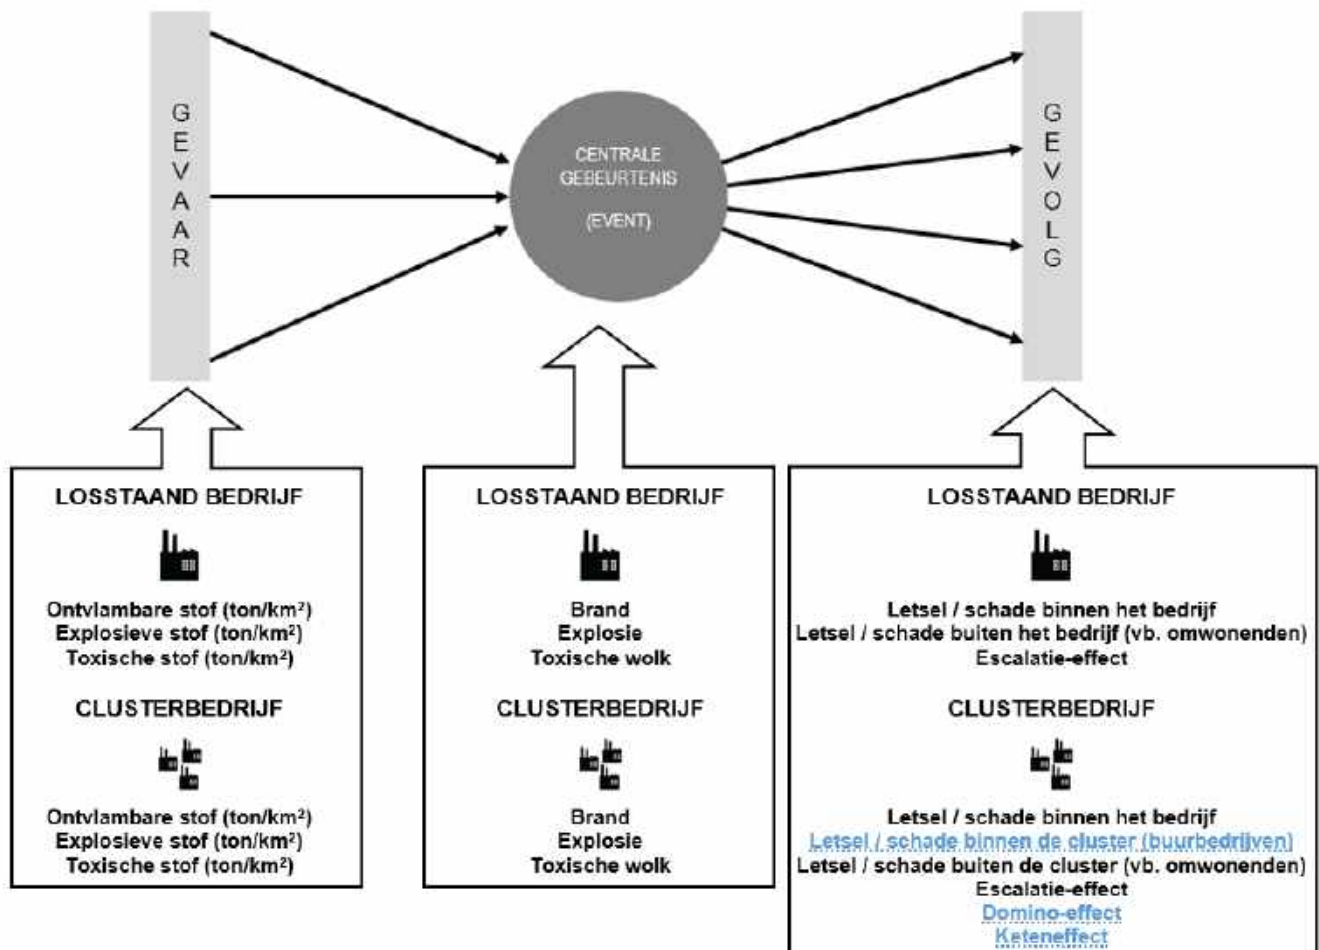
GEVAAR

CENTRALE GEBEURTENIS

(EVENT)

GEVOLG

LOSSTAAND BEDRIJF

Ontvlambare stof (ton/km$^2$)
Explosieve stof (ton/km$^2$)
Toxische stof (ton/km$^2$)

CLUSTERBEDRIJF

Ontvlambare stof (ton/km$^2$)
Explosieve stof (ton/km$^2$)
Toxische stof (ton/km$^2$)

LOSSTAAND BEDRIJF

Brand
Explosie
Toxische wolk

CLUSTERBEDRIJF

Brand
Explosie
Toxische wolk

LOSSTAAND BEDRIJF

Letsel / schade binnen het bedrijf
Letsel / schade buiten het bedrijf (vb. omwonenden)
Escalatie-effect

CLUSTERBEDRIJF

Letsel / schade binnen het bedrijf
Letsel / schade binnen de cluster (buurbedrijven)
Letsel / schade buiten de cluster (vb. omwonenden)
Escalatie-effect
Domino-effect
Keteneffect